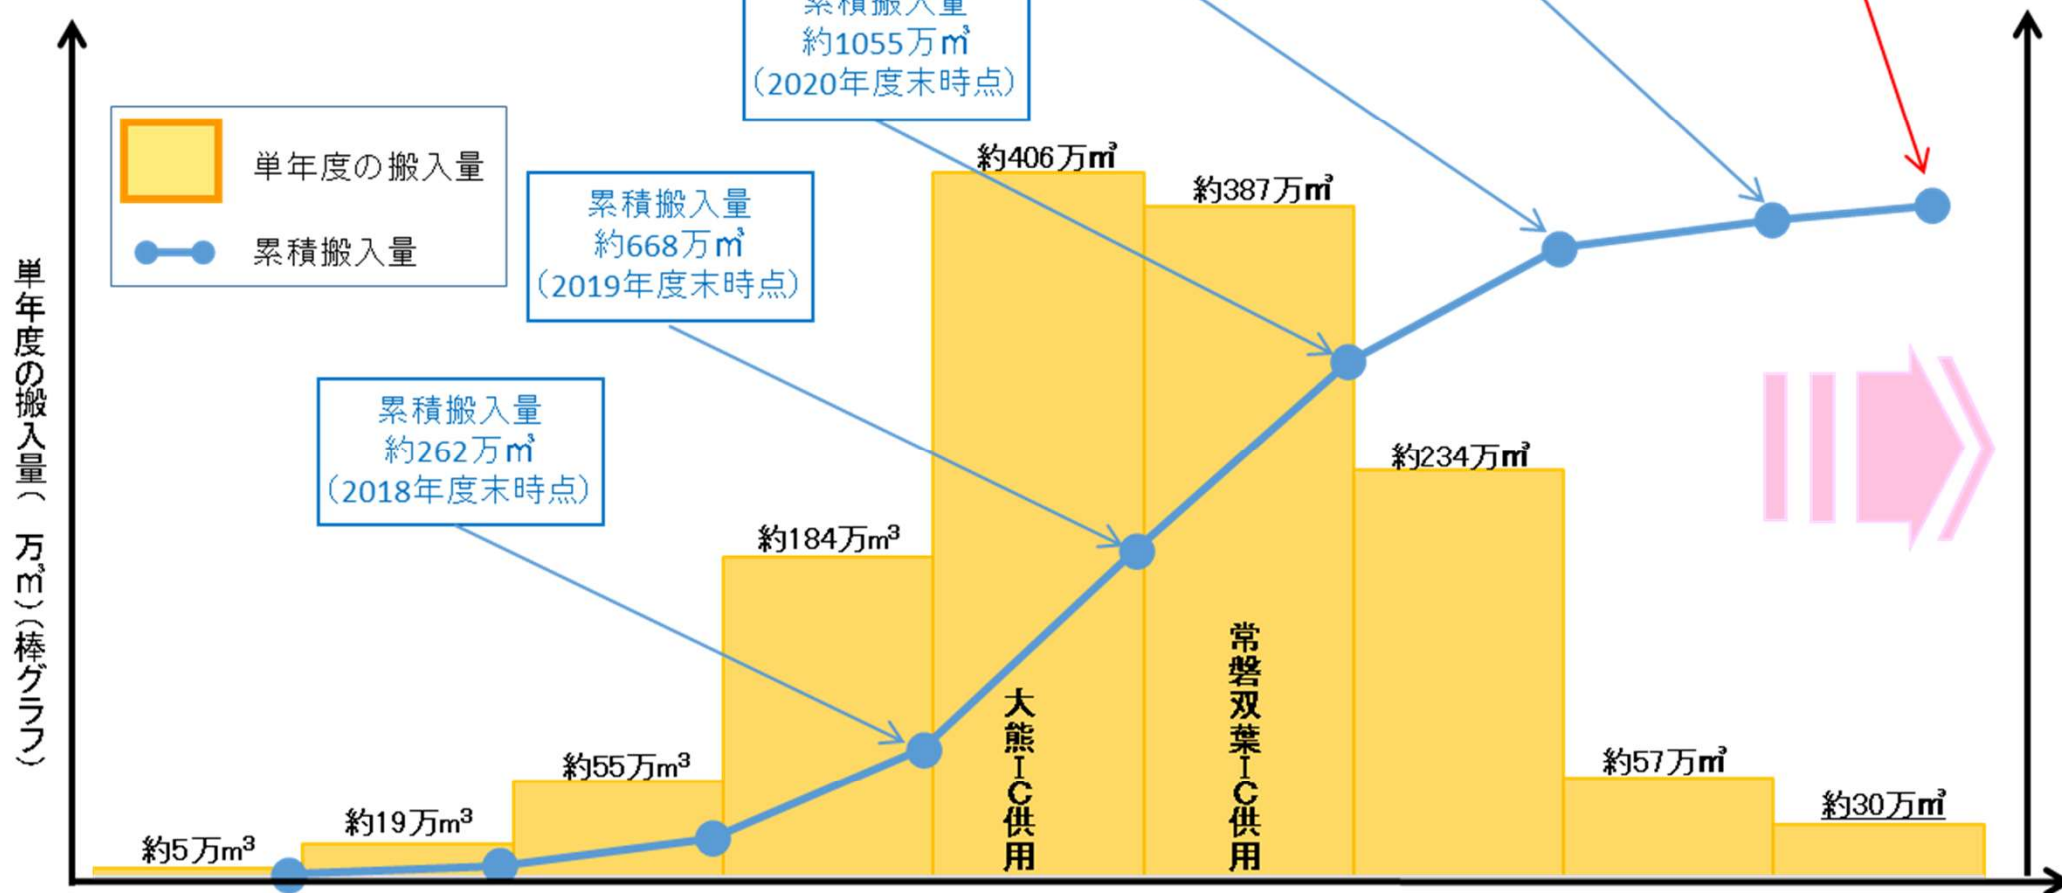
累積搬入量
約1055万㎥
(2020年度末時点)

単年度の搬入量

累積搬入量

累積搬入量
約668万㎥
(2019年度末時点)

累積搬入量
約262万㎥
(2018年度末時点)

単年度の搬入量(万㎥)(棒グラフ)

約5万$m^3$
約19万$m^3$
約55万$m^3$
約184万$m^3$
約406万㎥
約387万㎥
約234万㎥
約57万㎥
約30万㎥

大熊IC供用

常磐双葉IC供用